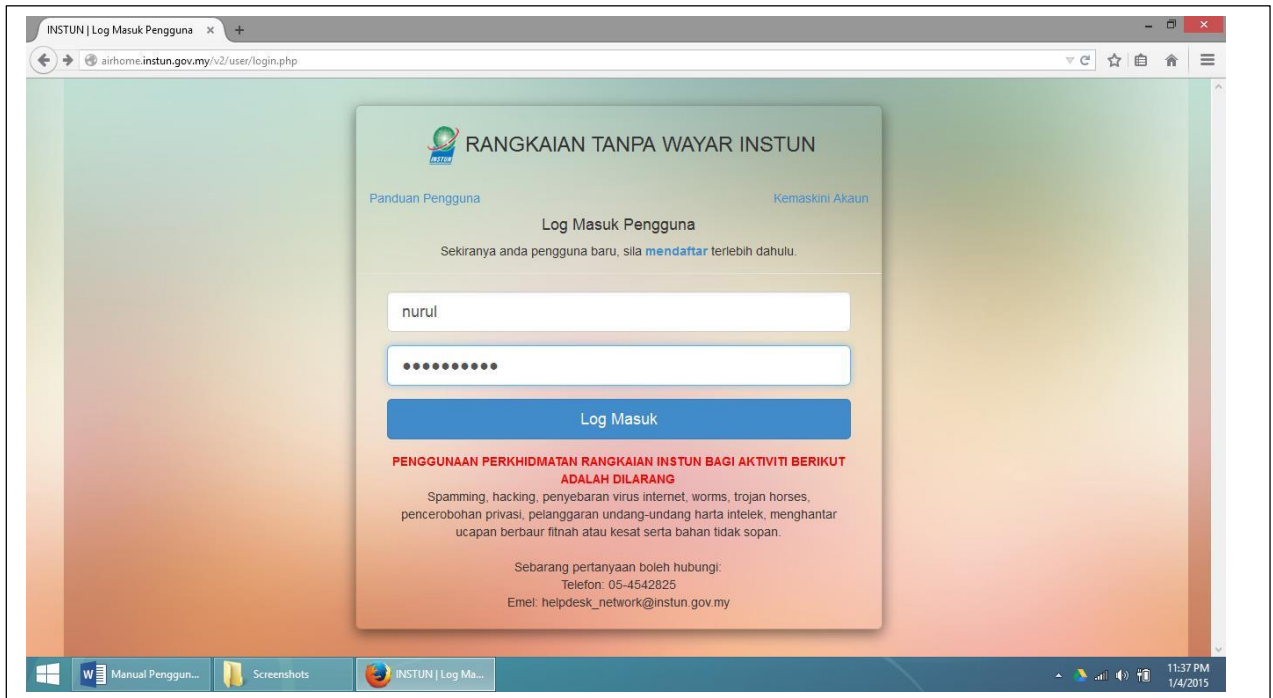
INSTUN | Log Masuk Pengguna ×

airhome.instun.gov.my/v2/user/login.php

RANGKAIAN TANPA WAYAR INSTUN

Panduan Pengguna

Kemaskini Akaun

Log Masuk Pengguna

Sekiranya anda pengguna baru, sila mendaftar terlebih dahulu.

nurul

••••••••••

Log Masuk

PENGGUNAAN PERKHIDMATAN RANGKAIAN INSTUN BAGI AKTIVITI BERIKUT ADALAH DILARANG

Spamming, hacking, penyebaran virus internet, worms, trojan horses, pencerobohan privasi, pelanggaran undang-undang harta intelek, menghantar ucapan berbaur fitnah atau kesat serta bahan tidak sopan.

Sebarang pertanyaan boleh hubungi:
Telefon: 05-4542825
Emel: helpdesk_network@instun.gov.my

Manual Penggun...

Screenshots

INSTUN | Log Ma...

11:37 PM
1/4/2015